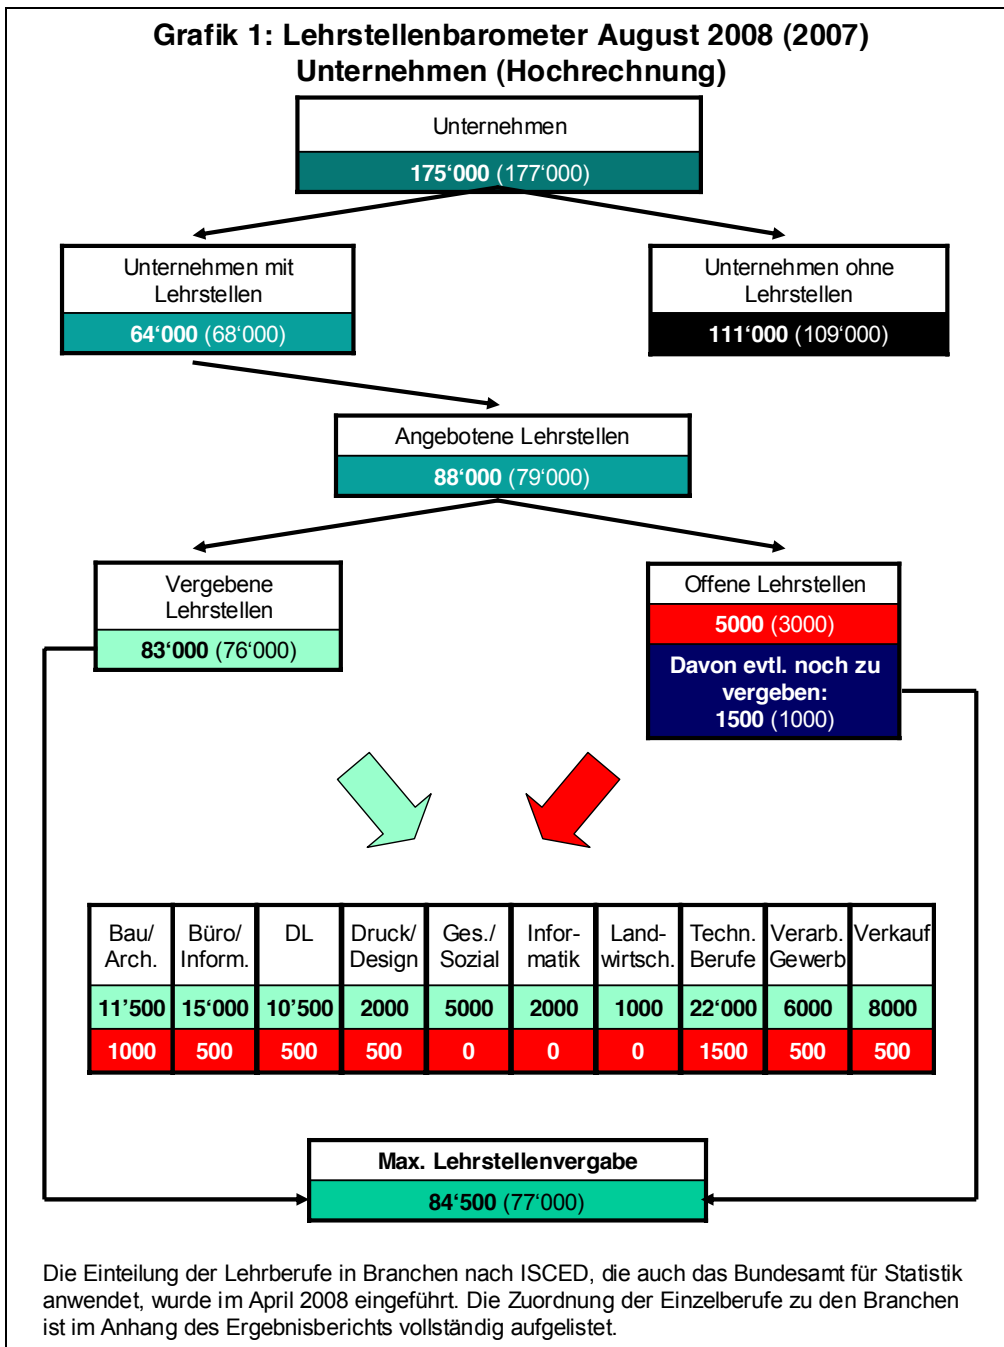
Grafik 1: Lehrstellenbarometer August 2008 (2007)
Unternehmen (Hochrechnung)

Unternehmen
175‘000 (177‘000)

Unternehmen mit Lehrstellen
64‘000 (68‘000)

Unternehmen ohne Lehrstellen
111‘000 (109‘000)

Angebotene Lehrstellen
88‘000 (79‘000)

Vergebene Lehrstellen
83‘000 (76‘000)

Offene Lehrstellen
5000 (3000)
Davon evtl. noch zu vergeben:
1500 (1000)

| Bau/ Arch. | Büro/ Inform. | DL | Druck/ Design | Ges./ Sozial | Informatik | Landwirtsch. | Techn. Berufe | Verarb. Gewerb | Verkauf |
|---|---|---|---|---|---|---|---|---|---|
| 11’500 | 15‘000 | 10’500 | 2000 | 5000 | 2000 | 1000 | 22‘000 | 6000 | 8000 |
| 1000 | 500 | 500 | 500 | 0 | 0 | 0 | 1500 | 500 | 500 |

Max. Lehrstellenvergabe
84‘500 (77‘000)

Die Einteilung der Lehrberufe in Branchen nach ISCED, die auch das Bundesamt für Statistik anwendet, wurde im April 2008 eingeführt. Die Zuordnung der Einzelberufe zu den Branchen ist im Anhang des Ergebnisberichts vollständig aufgelistet.